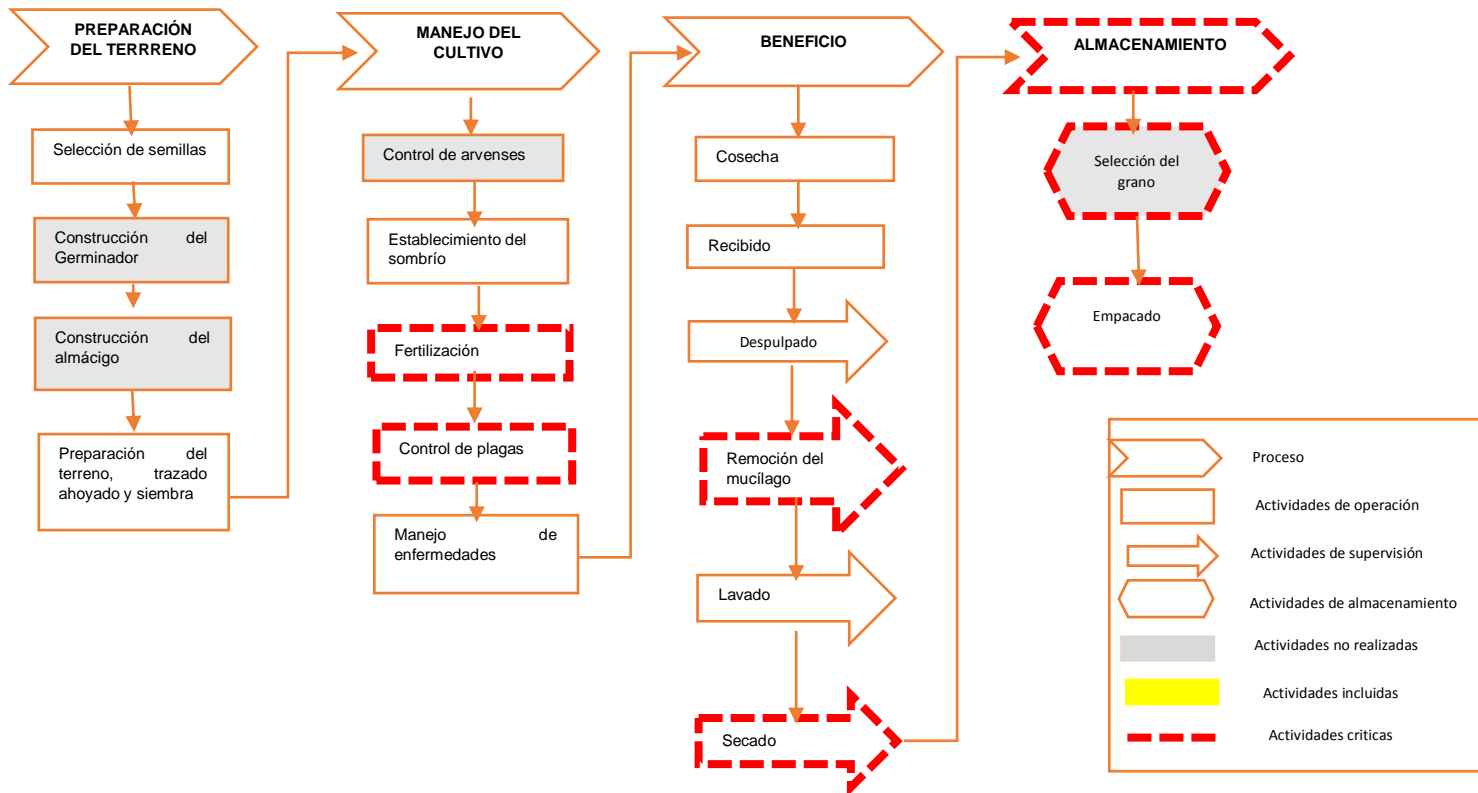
PREPARACIÓN DEL TERRENO

Selección de semillas

Construcción del Germinador

Construcción del almácigo

Preparación del terreno, trazado ahoyado y siembra

MANEJO DEL CULTIVO

Control de arvenses

Establecimiento del sombrío

Fertilización

Control de plagas

Manejo de enfermedades

BENEFICIO

Cosecha

Recibido

Despulpado

Remoción del mucílago

Lavado

Secado

ALMACENAMIENTO

Selección del grano

Empacado

Proceso

Actividades de operación

Actividades de supervisión

Actividades de almacenamiento

Actividades no realizadas

Actividades incluidas

Actividades criticas